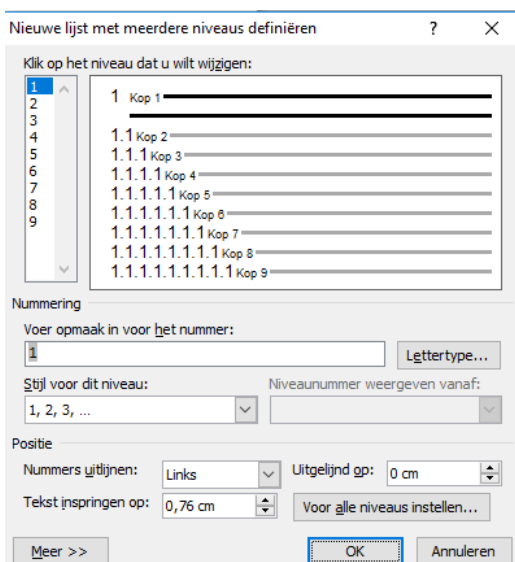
Nieuwe lijst met meerdere niveaus definiëren ? X

Klik op het niveau dat u wilt wijzigen:

1
2
3
4
5
6
7
8
9

1 Kop 1
1.1 Kop 2
1.1.1 Kop 3
1.1.1.1 Kop 4
1.1.1.1.1 Kop 5
1.1.1.1.1.1 Kop 6
1.1.1.1.1.1.1 Kop 7
1.1.1.1.1.1.1.1 Kop 8
1.1.1.1.1.1.1.1.1 Kop 9

Nummering

Voer opmaak in voor het nummer:

1

Lettertype...

Stijl voor dit niveau:

1, 2, 3, ...

Niveaunummer weergeven vanaf:

Positie

Nummers uitlijnen: Links

Uitgelijnd op: 0 cm

Tekst inspringen op: 0,76 cm

Voor alle niveaus instellen...

Meer >>

OK

Annuleren